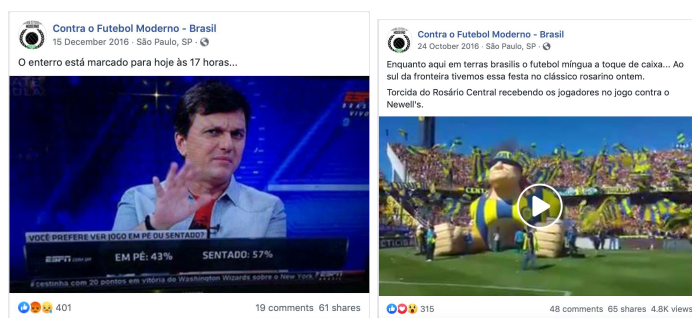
Contra o Futebol Moderno - Brasil
15 December 2016 · São Paulo, SP ·

O enterro está marcado para hoje às 17 horas...

VOCÊ PREFERE VER JOGO EM PÉ OU SENTADO?
EM PÉ: 43%
SENTADO: 57%
ESPN
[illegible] cestinha com 20 pontos em vitória do Washington Wizards sobre o New York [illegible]

401
19 comments 61 shares

Contra o Futebol Moderno - Brasil
24 October 2016 · São Paulo, SP ·

Enquanto aqui em terras brasilis o futebol míngua a toque de caixa... Ao sul da fronteira tivemos essa festa no clássico rosarino ontem.

Torcida do Rosário Central recebendo os jogadores no jogo contra o Newell's.

315
48 comments 65 shares 4.8K views